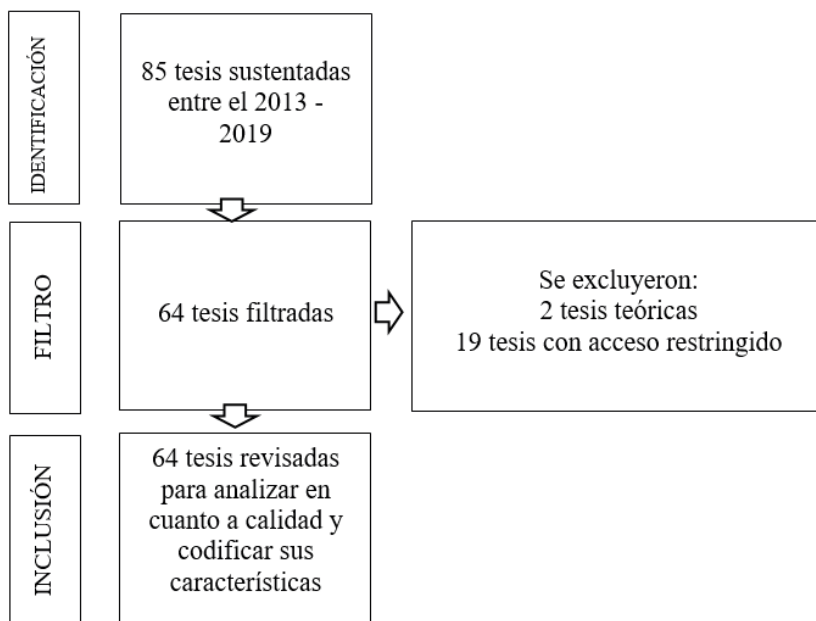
IDENTIFICACIÓN

85 tesis sustentadas entre el 2013 - 2019

FILTRO

64 tesis filtradas

Se excluyeron:
2 tesis teóricas
19 tesis con acceso restringido

INCLUSIÓN

64 tesis revisadas para analizar en cuanto a calidad y codificar sus características